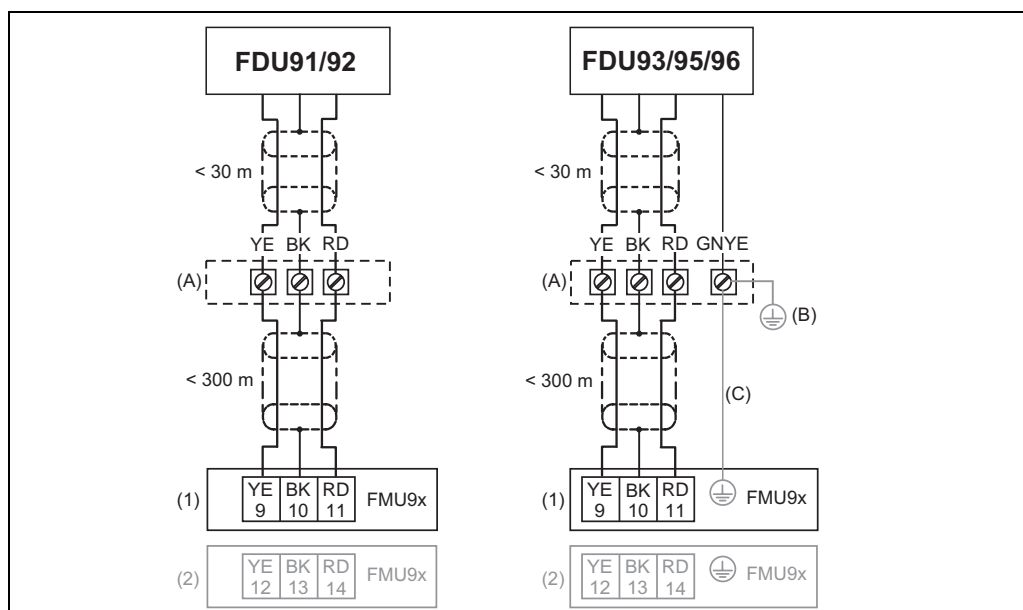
FDU91/92

< 30 m

YE BK RD

(A)

< 300 m

(1)
YE 9
BK 10
RD 11
FMU9x

(2)
YE 12
BK 13
RD 14
FMU9x

FDU93/95/96

< 30 m

YE BK RD GNYE

(A)

(B)

< 300 m

(C)

(1)
YE 9
BK 10
RD 11
FMU9x

(2)
YE 12
BK 13
RD 14
FMU9x